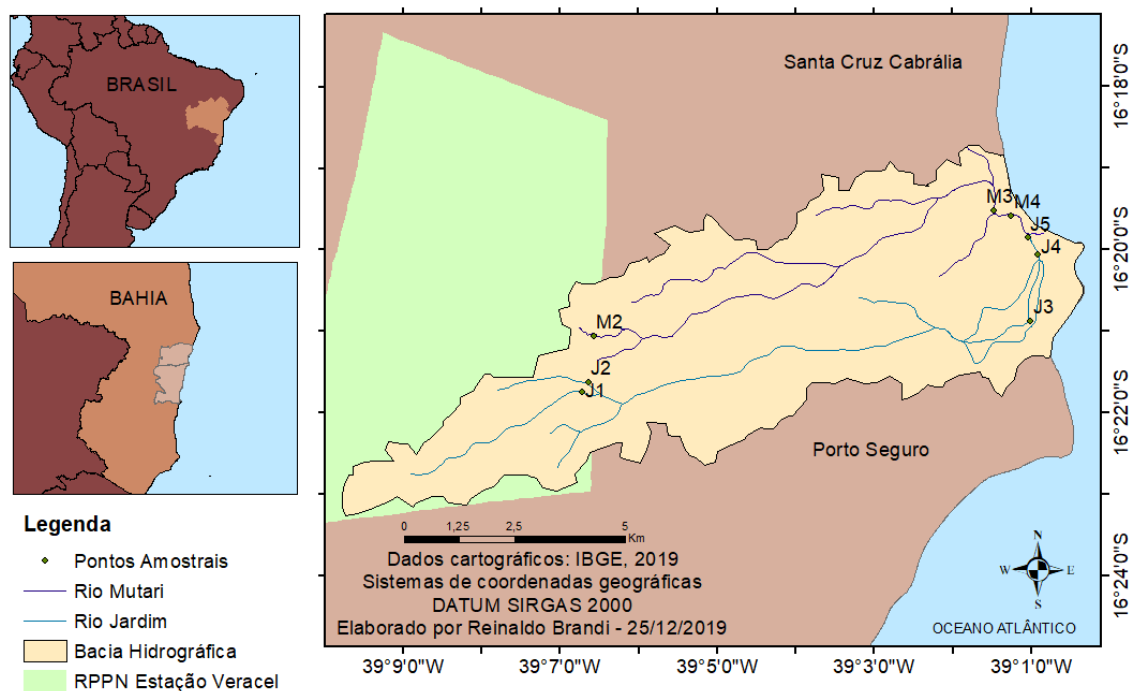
BRASIL

BAHIA

Legenda

Pontos Amostrais

Rio Mutari

Rio Jardim

Bacia Hidrográfica

RPPN Estação Veracel

Santa Cruz Cabrália

M3 M4 J5 J4 J3 M2 J2 J1

Porto Seguro

0 1,25 2,5 5 Km

Dados cartográficos: IBGE, 2019
Sistemas de coordenadas geográficas
DATUM SIRGAS 2000
Elaborado por Reinaldo Brandi - 25/12/2019

N W E S

OCEANO ATLÂNTICO

16°18'0"S
16°20'0"S
16°22'0"S
16°24'0"S

39°9'0"W 39°7'0"W 39°5'0"W 39°3'0"W 39°1'0"W